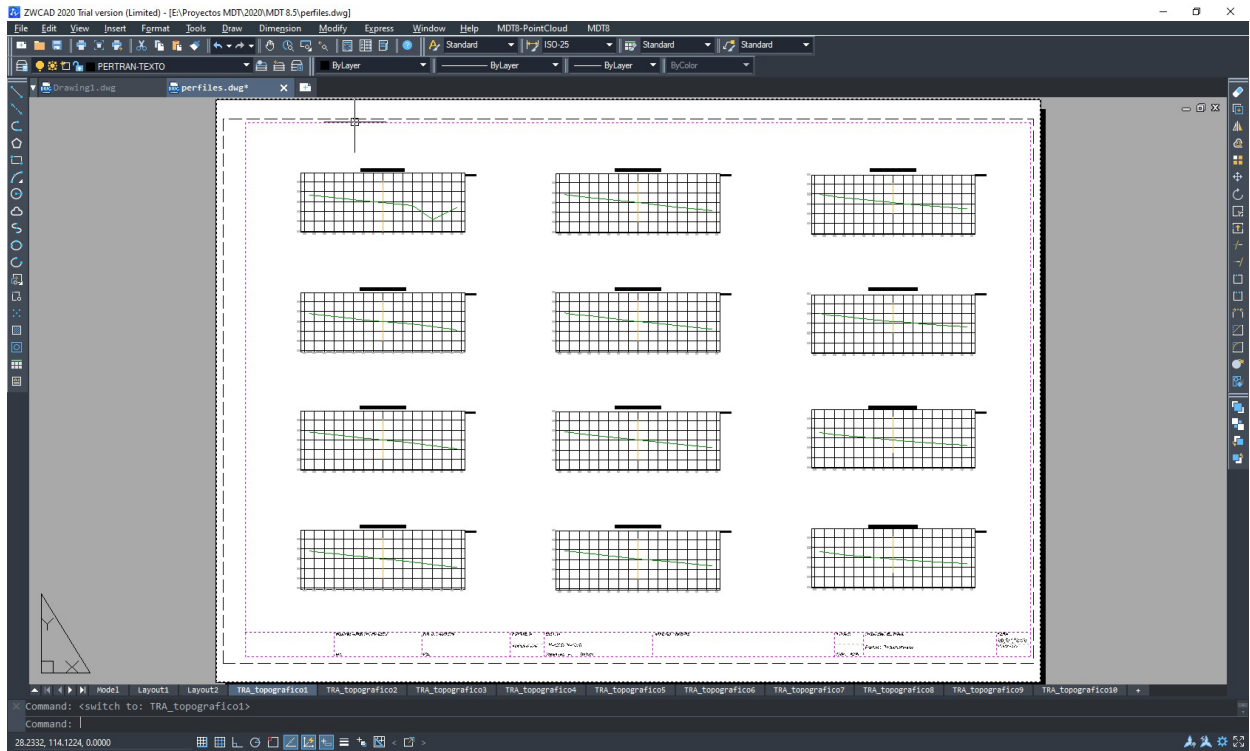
ZWCAD 2020 Trial version (Limited) - [E:\Proyectos MDT\2020\MDT 8.5\perfiles.dwg]

File Edit View Insert Format Tools Draw Dimension Modify Express Window Help MDT8-PointCloud MDT8

Standard ISO-25 Standard Standard

PERTRAN-TEXTO ByLayer ByLayer ByLayer ByColor

Drawing1.dwg perfiles.dwg*

Model Layout1 Layout2 TRA_topografico1 TRA_topografico2 TRA_topografico3 TRA_topografico4 TRA_topografico5 TRA_topografico6 TRA_topografico7 TRA_topografico8 TRA_topografico9 TRA_topografico10 +

Command: <switch to: TRA_topografico1>

Command:

28.2332, 114.1224, 0.0000